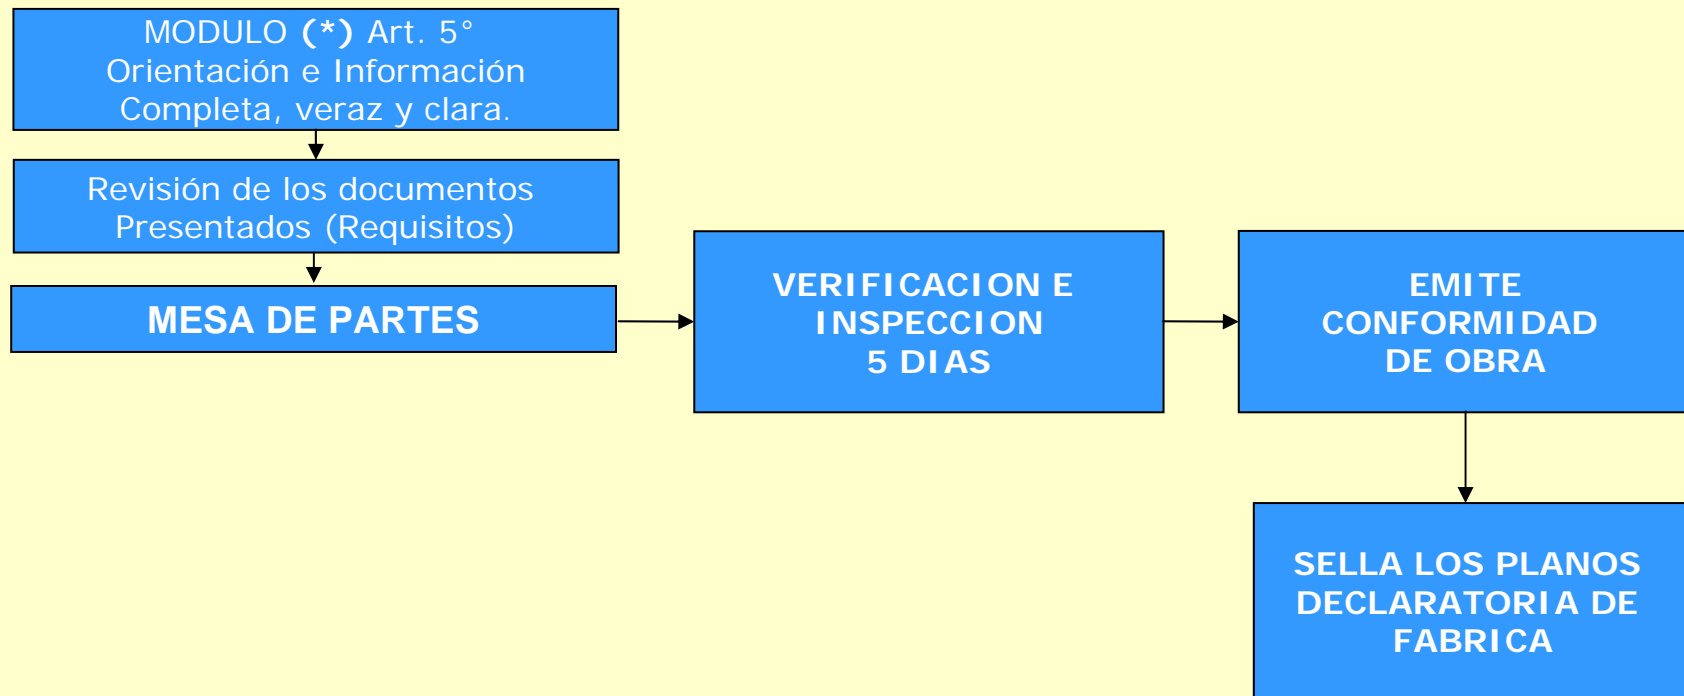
MODULO (*) Art. 5°
Orientación e Información
Completa, veraz y clara.

Revisión de los documentos
Presentados (Requisitos)

MESA DE PARTES

VERIFICACION E
INSPECCION
5 DIAS

EMITE
CONFORMIDAD
DE OBRA

SELLA LOS PLANOS
DECLARATORIA DE
FABRICA